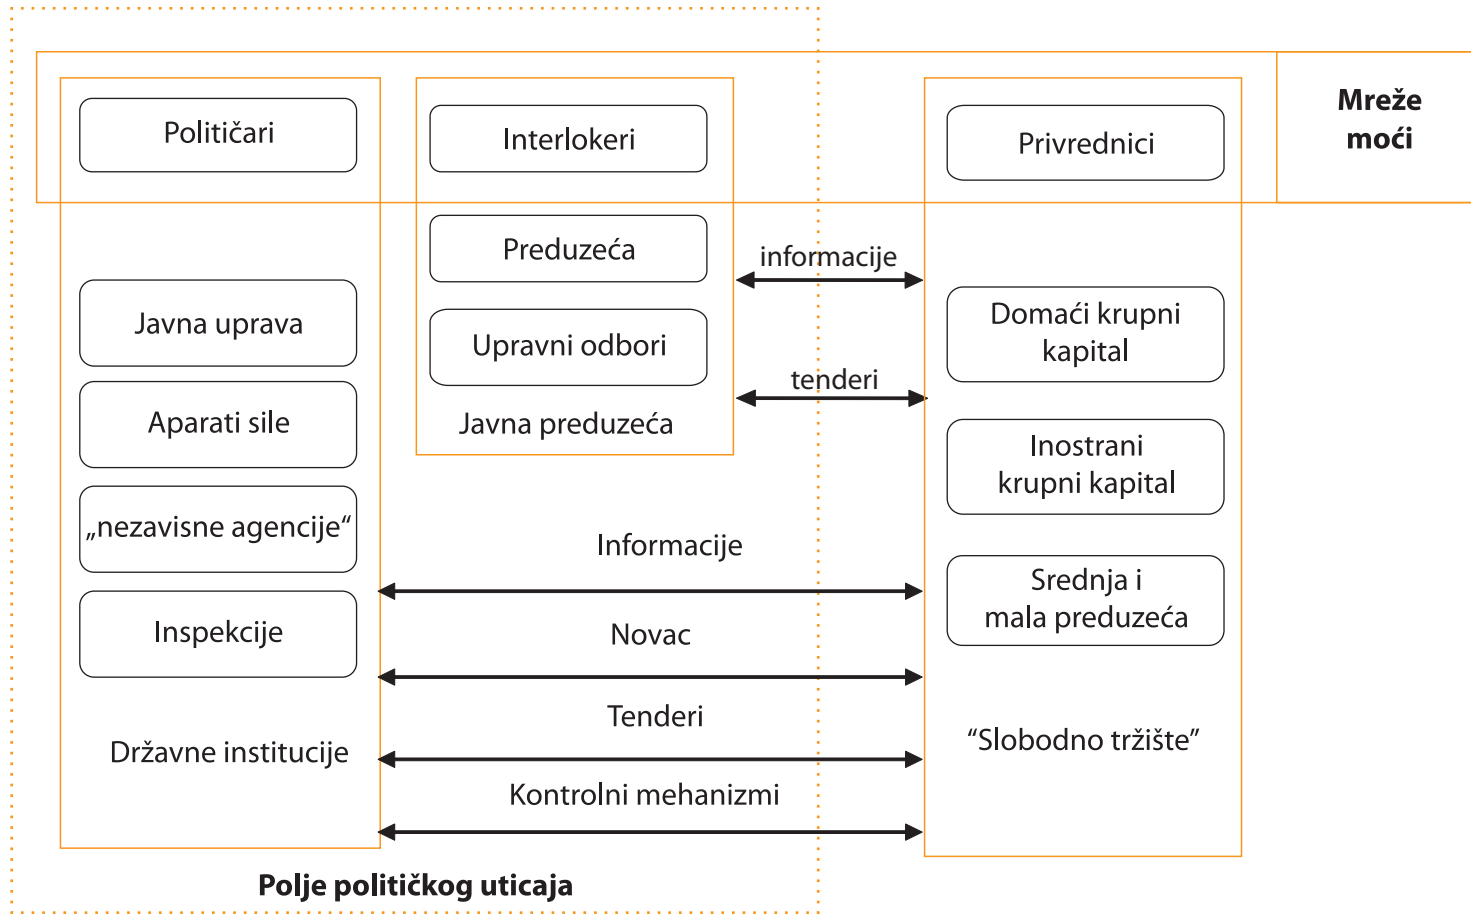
Političari

Interlokeri

Privrednici

Mreže moći

Preduzeća

informacije

Javna uprava

Upravni odbori

Domaći krupni kapital

tenderi

Aparati sile

Javna preduzeća

Inostrani krupni kapital

„nezavisne agencije“

Informacije

Srednja i mala preduzeća

Inspekcije

Novac

Tenderi

Državne institucije

“Slobodno tržište”

Kontrolni mehanizmi

Polje političkog uticaja